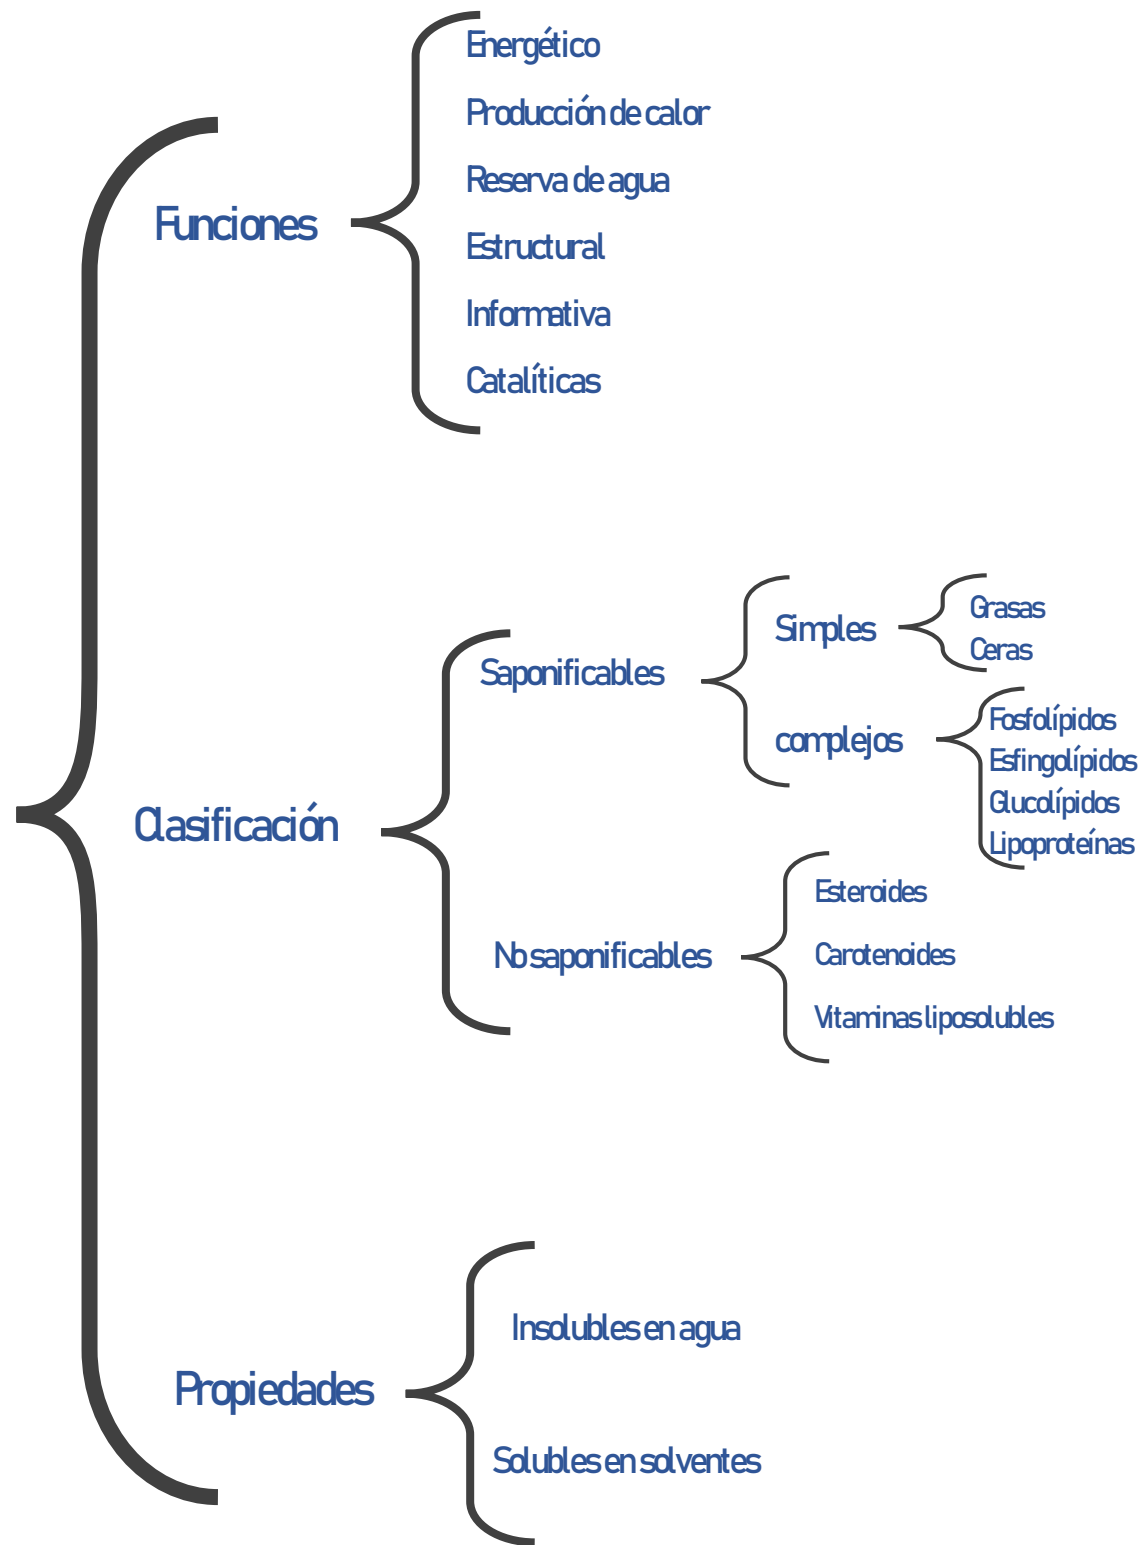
Funciones
Energético
Producción de calor
Reserva de agua
Estructural
Informativa
Catalíticas

Clasificación
Saponificables
Simples
Grasas
Ceras
complejos
Fosfolípidos
Esfingolípidos
Glucolípidos
Lipoproteínas
No saponificables
Esteroides
Carotenoides
Vitaminas liposolubles

Propiedades
Insolubles en agua
Solubles en solventes